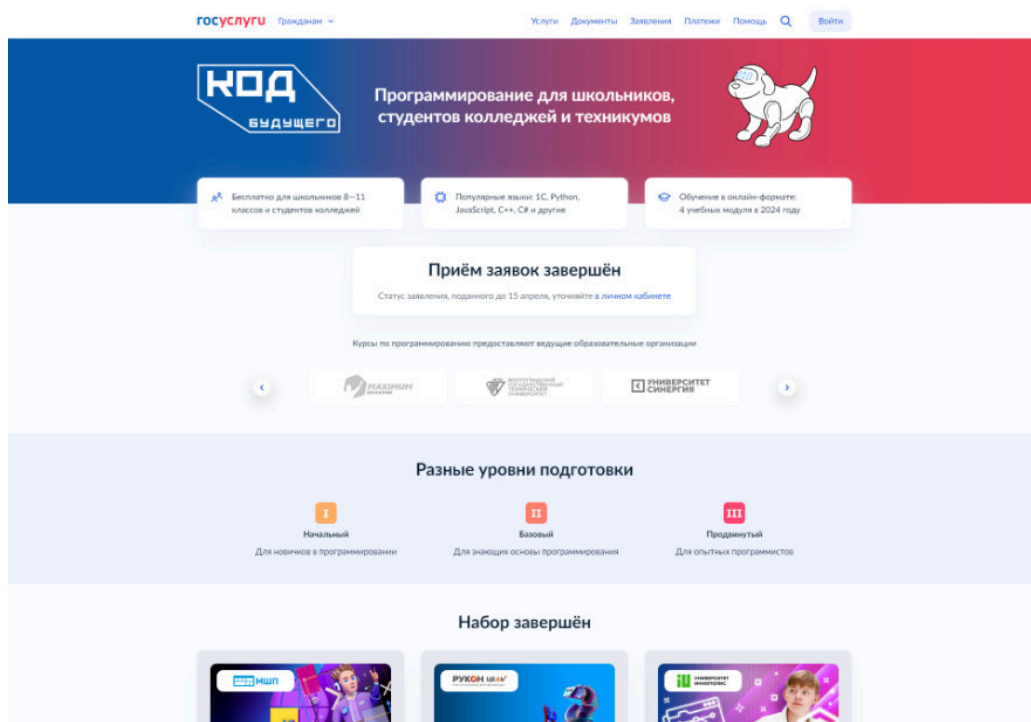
госуслуги Гражданам

Услуги Документы Заявления Платежи Помощь Войти

КОД будущего

Программирование для школьников, студентов колледжей и техникумов

Бесплатно для школьников 8–11 классов и студентов колледжей

Популярные языки: 1С, Python, JavaScript, C++, C# и другие

Обучение в онлайн-формате: 4 учебных модуля в 2024 году

Приём заявок завершён

Статус заявления, поданного до 15 апреля, уточняйте в личном кабинете

Курсы по программированию предоставляют ведущие образовательные организации

MAXIMUM

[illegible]

УНИВЕРСИТЕТ СИНЕРГИЯ

Разные уровни подготовки

I
Начальный
Для новичков в программировании

II
Базовый
Для знающих основы программирования

III
Продвинутый
Для опытных программистов

Набор завершён

МШП

РУКОН

УНИВЕРСИТЕТ ИННОПОЛИС